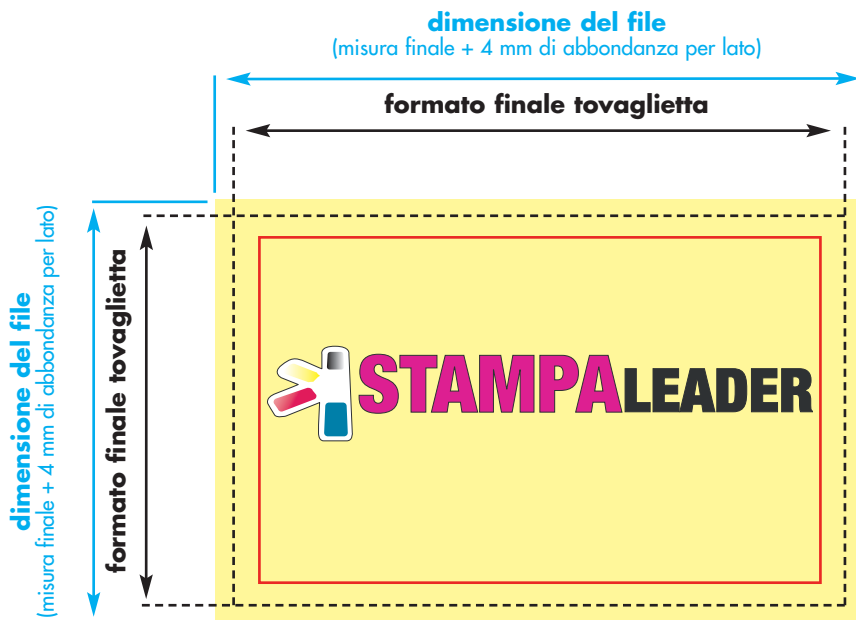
dimensione del file
(misura finale + 4 mm di abbondanza per lato)

formato finale tovaglietta

dimensione del file
(misura finale + 4 mm di abbondanza per lato)

formato finale tovaglietta

STAMPALEADER